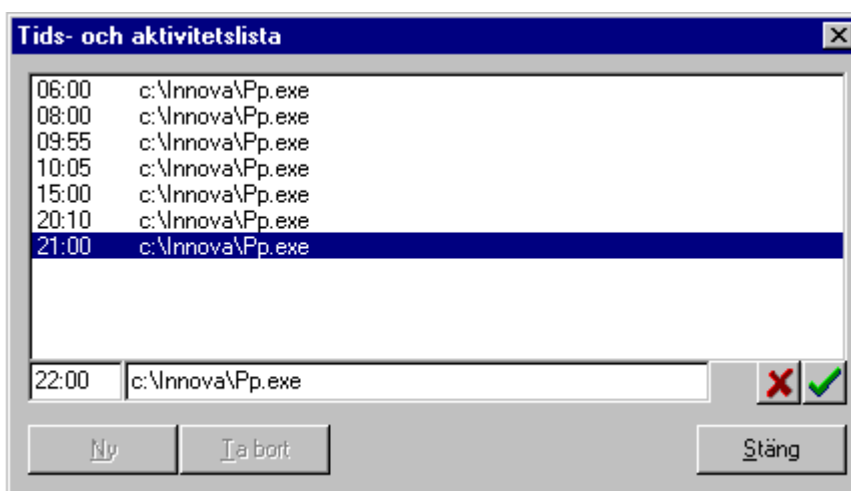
Tids- och aktivitetslista

06:00 c:\Innova\Pp.exe
08:00 c:\Innova\Pp.exe
09:55 c:\Innova\Pp.exe
10:05 c:\Innova\Pp.exe
15:00 c:\Innova\Pp.exe
20:10 c:\Innova\Pp.exe
21:00 c:\Innova\Pp.exe

22:00 c:\Innova\Pp.exe

Ny Ta bort Stäng